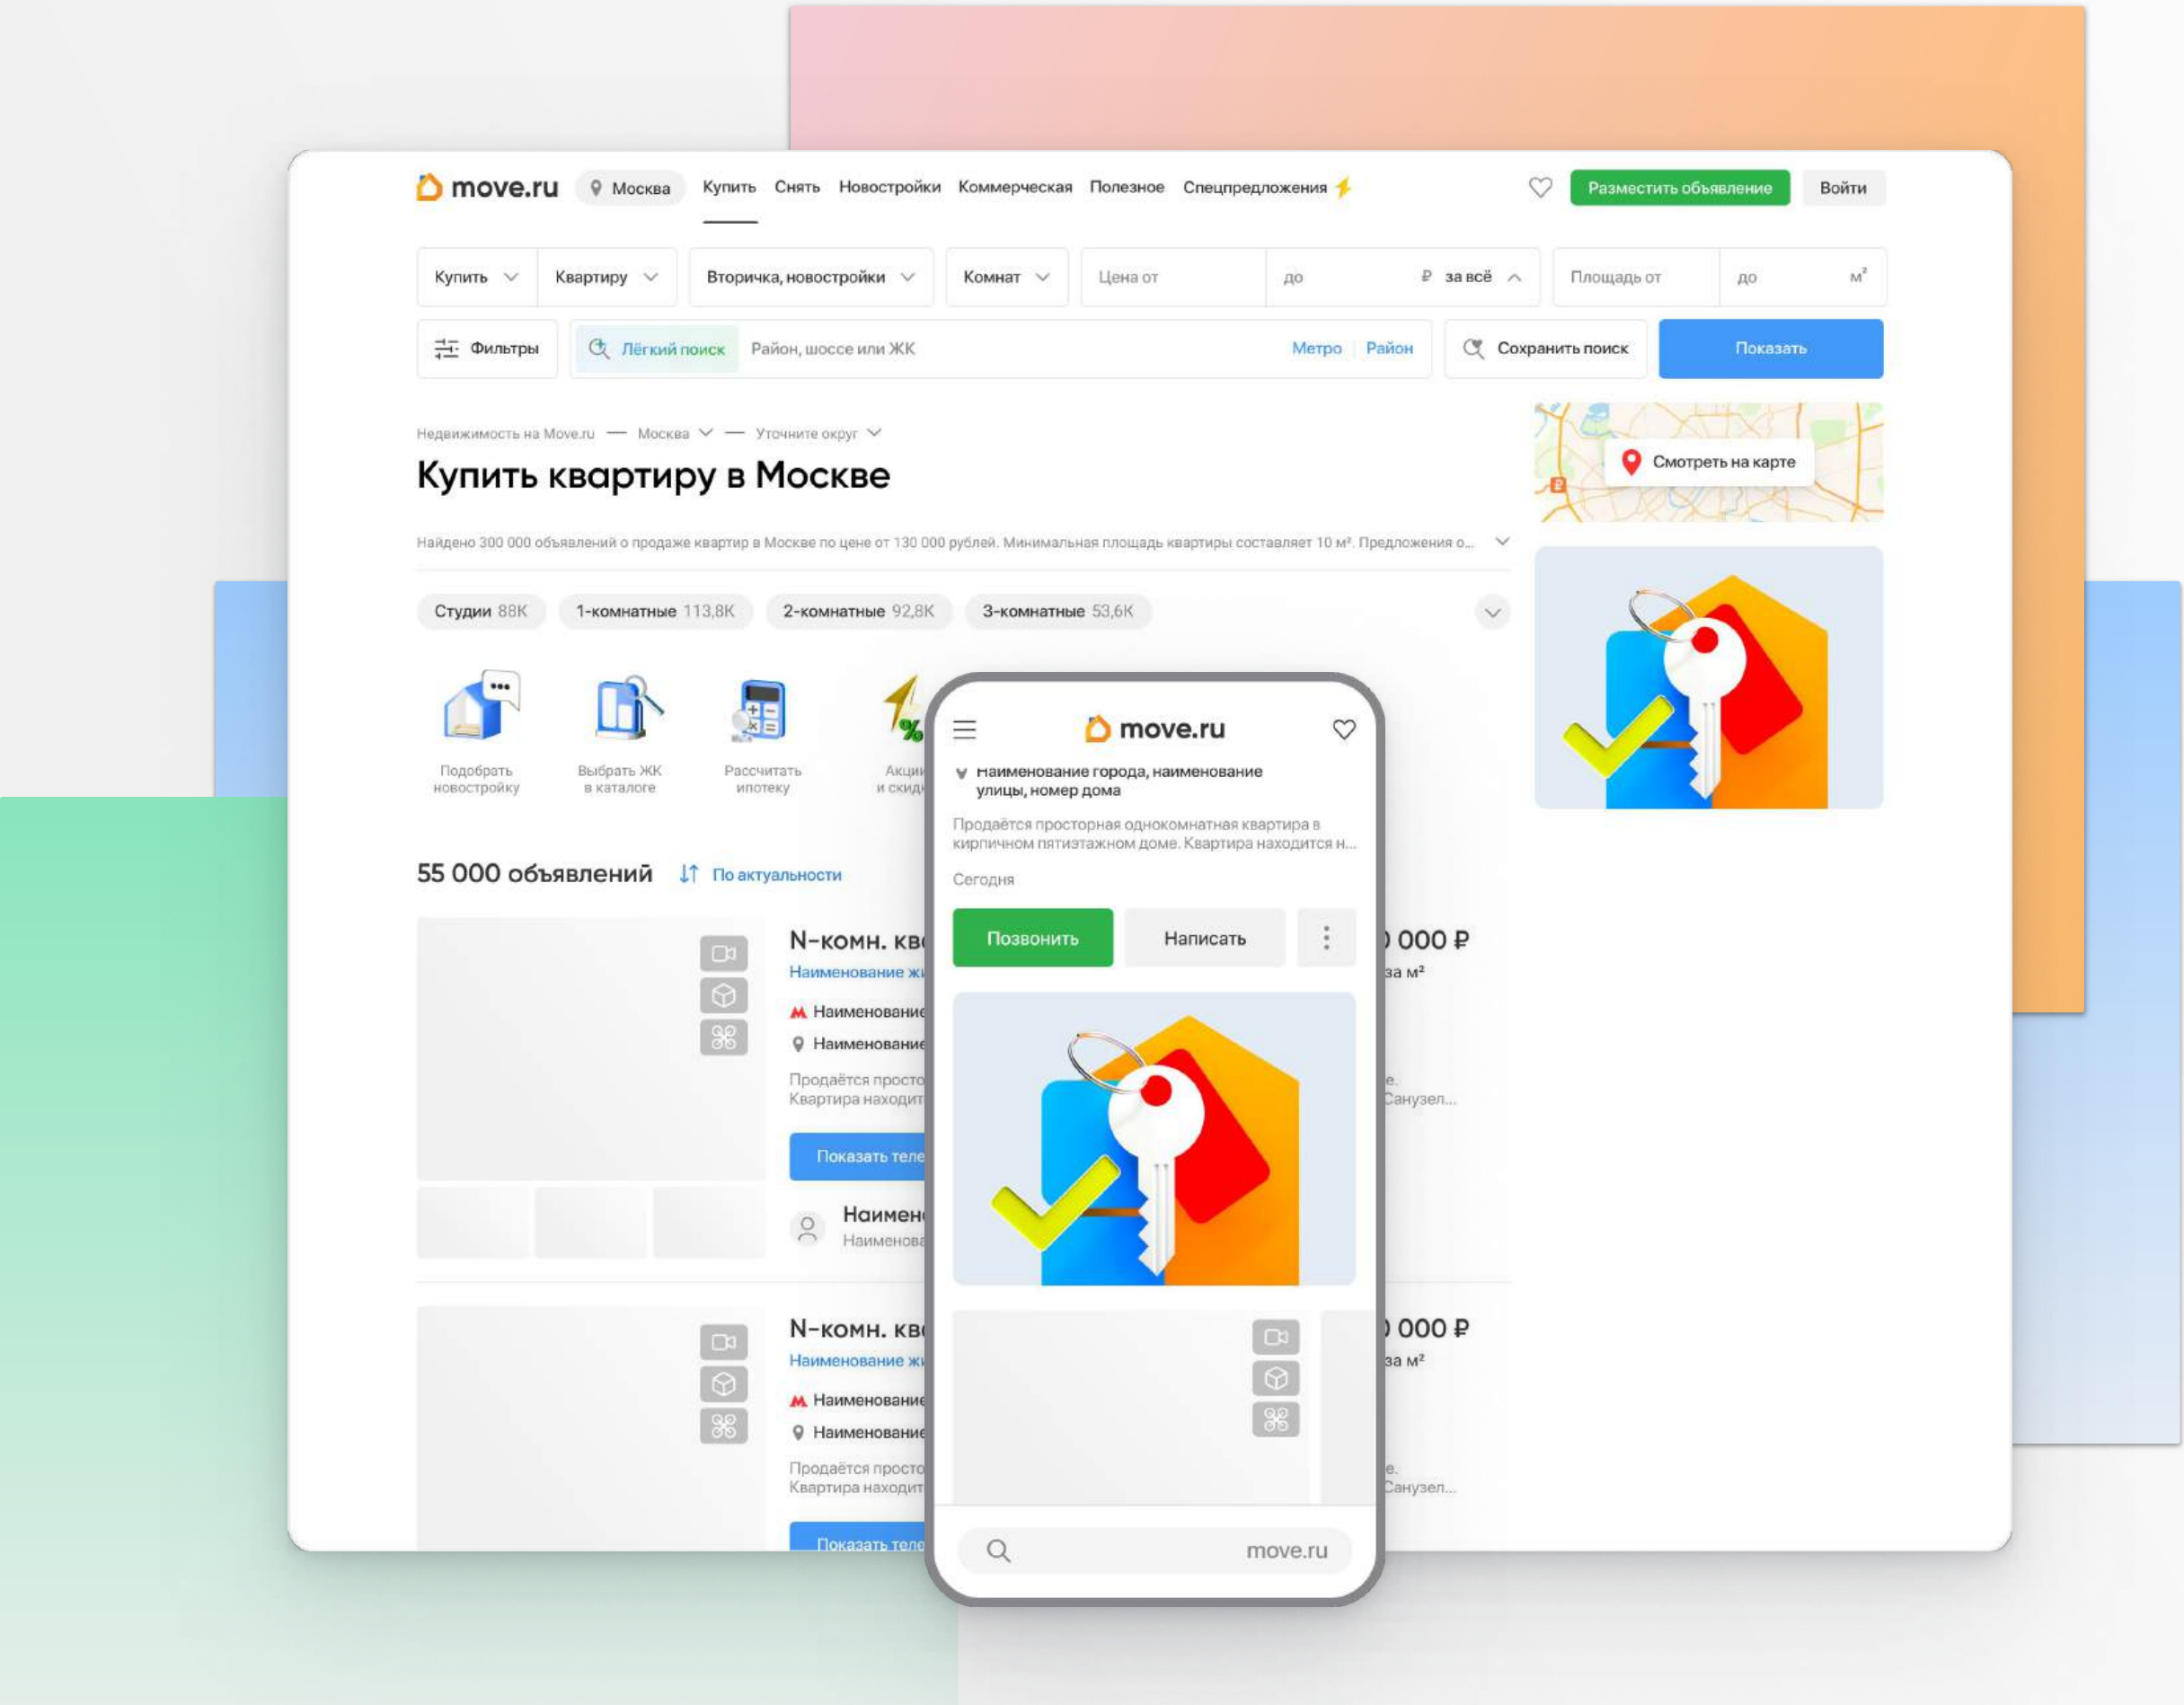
move.ru Москва Купить Снять Новостройки Коммерческая Полезное Спецпредложения

Разместить объявление Войти

Купить Квартиру Вторичка, новостройки Комнат Цена от до ₽ за всё Площадь от до м²

Фильтры Лёгкий поиск Район, шоссе или ЖК Метро Район Сохранить поиск Показать

Недвижимость на Move.ru — Москва — Уточните округ

Купить квартиру в Москве

Смотреть на карте

Найдено 300 000 объявлений о продаже квартир в Москве по цене от 130 000 рублей. Минимальная площадь квартиры составляет 10 м². Предложения о...

Студии 88К 1-комнатные 113,8К 2-комнатные 92,8К 3-комнатные 53,6К

Подобрать новостройку Выбрать ЖК в каталоге Рассчитать ипотеку Акции и скид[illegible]

55 000 объявлений По актуальности

N-комн. кв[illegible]
Наименование ж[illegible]
Наименование
Наименование
Продаётся просто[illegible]
Квартира находит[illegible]
Показать теле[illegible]
Наимен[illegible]
Наименова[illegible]

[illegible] 000 ₽
за м²
е.
Санузел...

N-комн. кв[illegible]
Наименование ж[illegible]
Наименование
Наименование
Продаётся просто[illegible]
Квартира находит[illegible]
Показать теле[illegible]

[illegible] 000 ₽
за м²
е.
Санузел...

move.ru
Наименование города, наименование улицы, номер дома
Продаётся просторная однокомнатная квартира в кирпичном пятиэтажном доме. Квартира находится н...
Сегодня
Позвонить Написать

move.ru